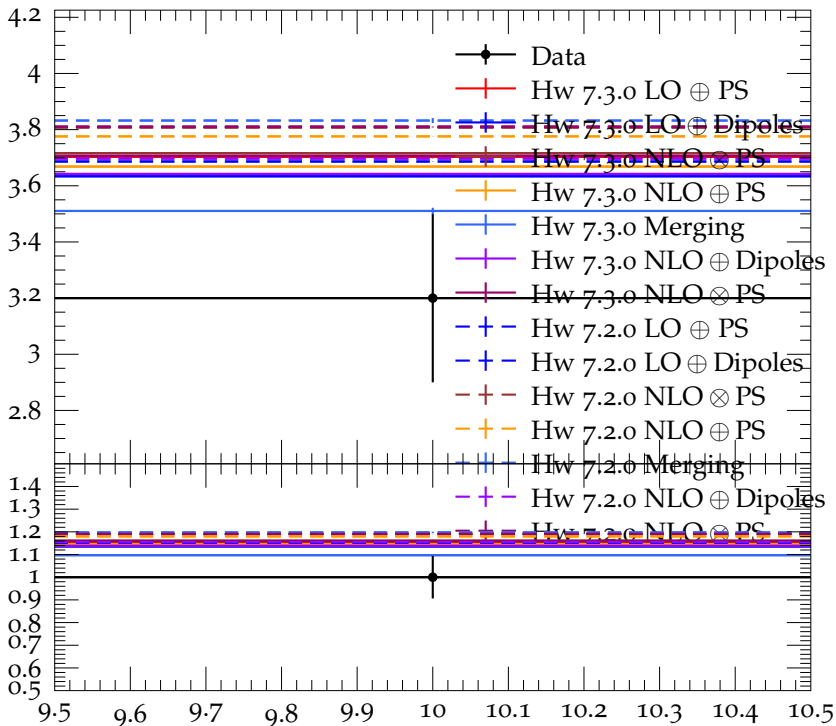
4.2
4
3.8
3.6
3.4
3.2
3
2.8

Data
Hw 7.3.0 LO $\oplus$ PS
Hw 7.3.0 LO $\oplus$ Dipoles
Hw 7.3.0 NLO $\otimes$ PS
Hw 7.3.0 NLO $\oplus$ PS
Hw 7.3.0 Merging
Hw 7.3.0 NLO $\oplus$ Dipoles
Hw 7.3.0 NLO $\otimes$ PS
Hw 7.2.0 LO $\oplus$ PS
Hw 7.2.0 LO $\oplus$ Dipoles
Hw 7.2.0 NLO $\otimes$ PS
Hw 7.2.0 NLO $\oplus$ PS
Hw 7.2.0 Merging
Hw 7.2.0 NLO $\oplus$ Dipoles
Hw 7.2.0 NLO $\otimes$ PS

1.4
1.3
1.2
1.1
1
0.9
0.8
0.7
0.6
0.5

9.5 9.6 9.7 9.8 9.9 10 10.1 10.2 10.3 10.4 10.5